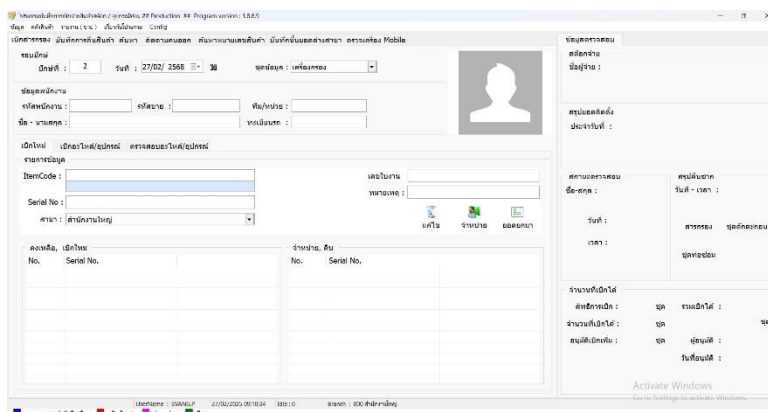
โปรแกรมเบิกจ่ายเครื่องกรอง / อุปกรณ์ ## Production ## Program version : 1.0.6.5
ข้อมูล ค้นหาสินค้า รายงาน(ระบบ) เปลี่ยนรหัสผ่าน Config
เบิกสารกรอง บันทึกการคืนสินค้า ค้นหา ติดตามคนออก ค้นหาหมายเลขสินค้า บันทึกข้อมูลต่างสาขา ตรวจเครื่อง Mobile

รอบเบิกจ่าย
เบิกที่ : 2 วันที่ : 27/02/ 2568 วัน ชุดข้อมูล : เครื่องกรอง

ข้อมูลพนักงาน
รหัสพนักงาน : รหัสสาขา : ทีม/หน่วย :
ชื่อ - นามสกุล : ทะเบียนรถ :

เบิกใหม่ เบิกอะไหล่/อุปกรณ์ ตรวจสอบอะไหล่/อุปกรณ์
รายการข้อมูล
ItemCode : เลขใบงาน
หมายเหตุ :
Serial No :
สาขา : สำนักงานใหญ่
แก้ไข จ่ายเบิก ยกเลิก

คงเหลือ, เบิกใหม่
No. Serial No.
จ่ายเบิก, คืน
No. Serial No.

ข้อมูลตรวจสอบ
สถิติการจ่าย
ข้อมูลจ่าย :

สรุปยอดติดตั้ง
ประจำวันที่ :

สถานะตรวจสอบ
ชื่อ-สกุล :
วันที่ :
เวลา :

สรุปตั้งบาท
วันที่ - เวลา :
สารกรอง ชุดติดต่อกอบ
ชุดท่อซ่อม

จำนวนที่เบิกได้
สิทธิการเบิก : ชุด รวมเบิกได้ :
จำนวนที่เบิกได้ : ชุด
อนุมัติเบิกเพิ่ม : ชุด ผู้อนุมัติ :
วันที่อนุมัติ :

Activate Windows
Go to Settings to activate Windows.

UserName : SVANGLP 27/02/2025 09:18:34 Idle : 0 Branch : 000 สำนักงานใหญ่